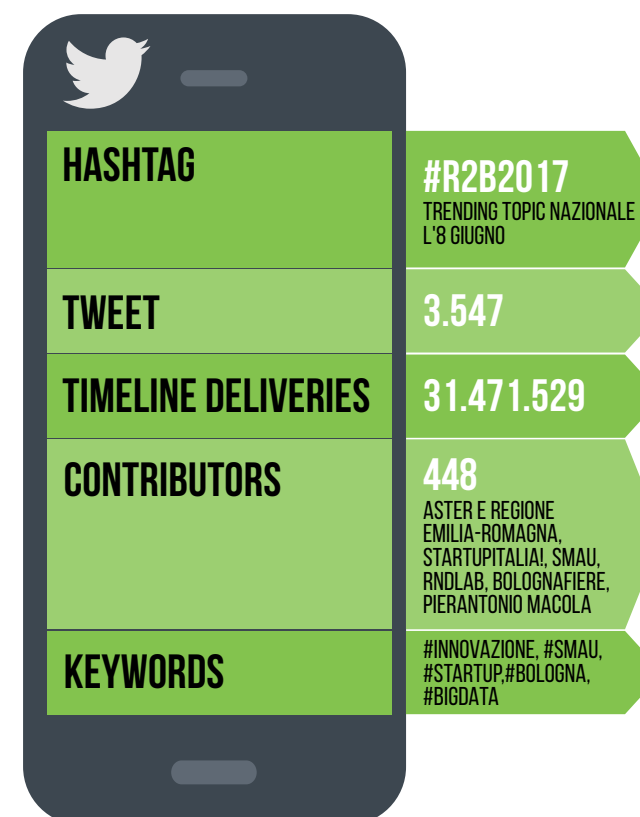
| | |
|---|---|
| HASHTAG | #R2B2017 TRENDING TOPIC NAZIONALE L'8 GIUGNO |
| TWEET | 3.547 |
| TIMELINE DELIVERIES | 31.471.529 |
| CONTRIBUTORS | 448 ASTER E REGIONE EMILIA-ROMAGNA, STARTUPITALIA!, SMAU, RNDLAB, BOLOGNAFIERE, PIERANTONIO MACOLA |
| KEYWORDS | #INNOVAZIONE, #SMAU, #STARTUP,#BOLOGNA, #BIGDATA |